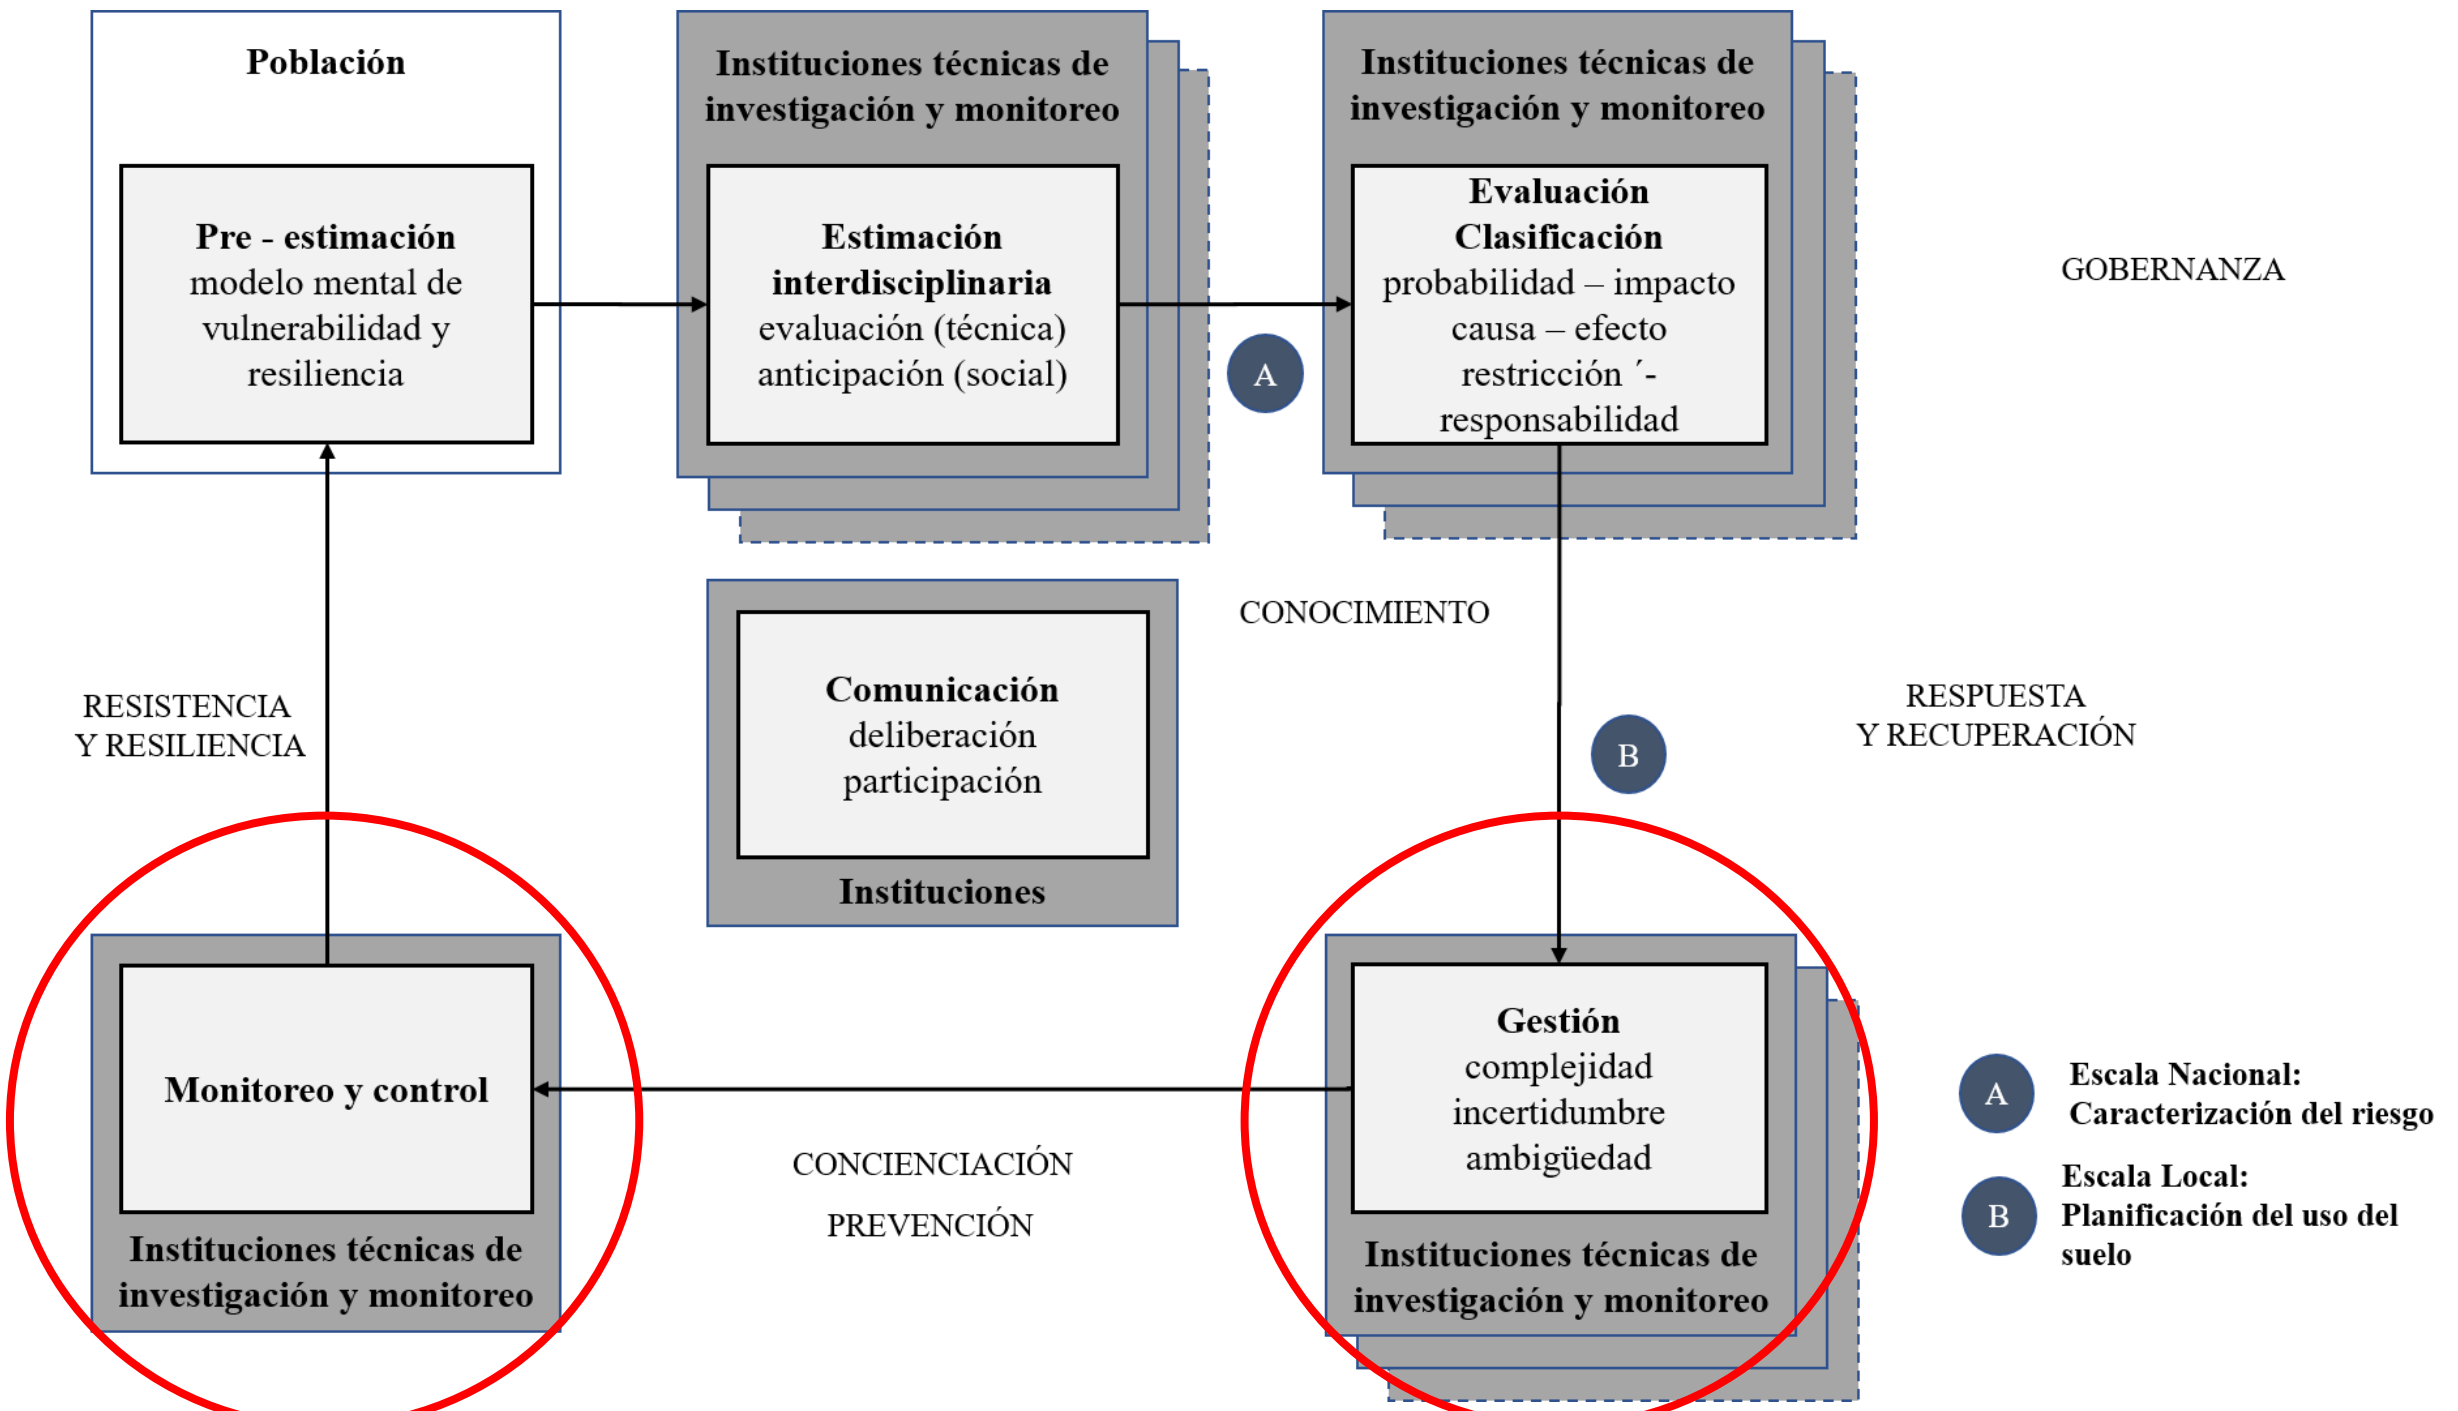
Población

Pre - estimación
modelo mental de vulnerabilidad y resiliencia

Instituciones técnicas de investigación y monitoreo

Estimación interdisciplinaria
evaluación (técnica)
anticipación (social)

Instituciones técnicas de investigación y monitoreo

Evaluación
Clasificación
probabilidad – impacto
causa – efecto
restricción ´- responsabilidad

GOBERNANZA

A

CONOCIMIENTO

Comunicación
deliberación
participación

Instituciones

RESISTENCIA
Y RESILIENCIA

RESPUESTA
Y RECUPERACIÓN

B

Monitoreo y control

Instituciones técnicas de investigación y monitoreo

CONCIENCIACIÓN

PREVENCIÓN

Gestión
complejidad
incertidumbre
ambigüedad

Instituciones técnicas de investigación y monitoreo

A Escala Nacional: Caracterización del riesgo

B Escala Local: Planificación del uso del suelo